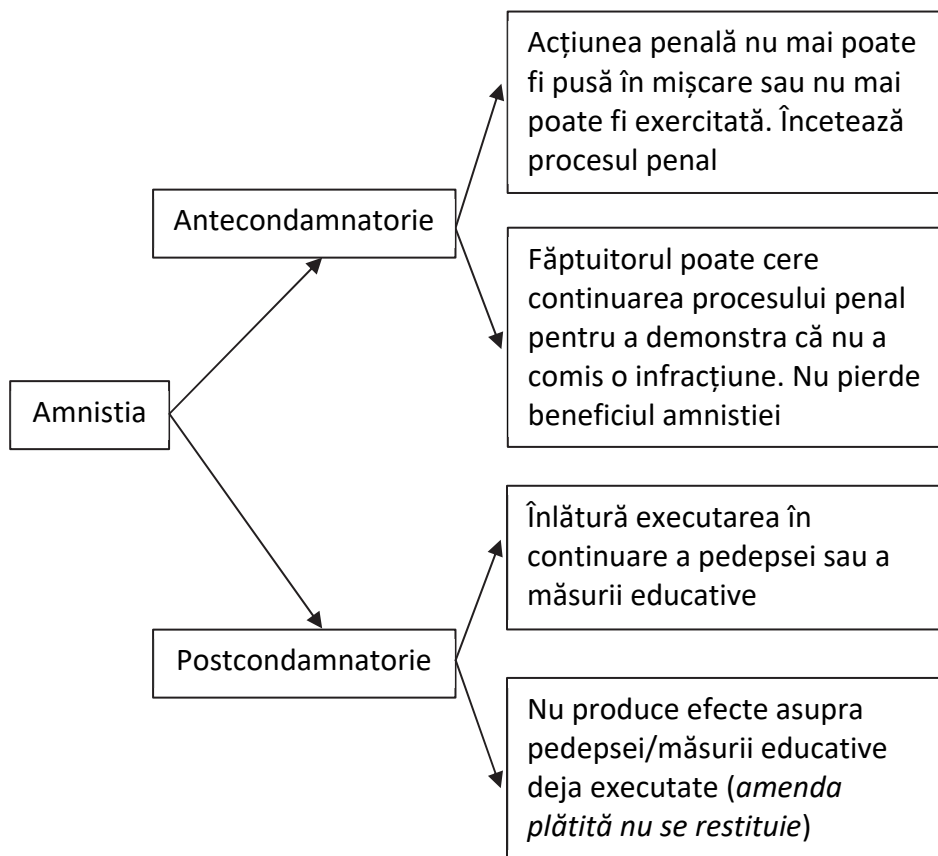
Amnistia

Antecondamnatorie

Acțiunea penală nu mai poate fi pusă în mișcare sau nu mai poate fi exercitată. Încetează procesul penal

Făptuitorul poate cere continuarea procesului penal pentru a demonstra că nu a comis o infracțiune. Nu pierde beneficiul amnistiei

Postcondamnatorie

Înlătură executarea în continuare a pedepsei sau a măsurii educative

Nu produce efecte asupra pedepsei/măsurii educative deja executate (amenda plătită nu se restituie)